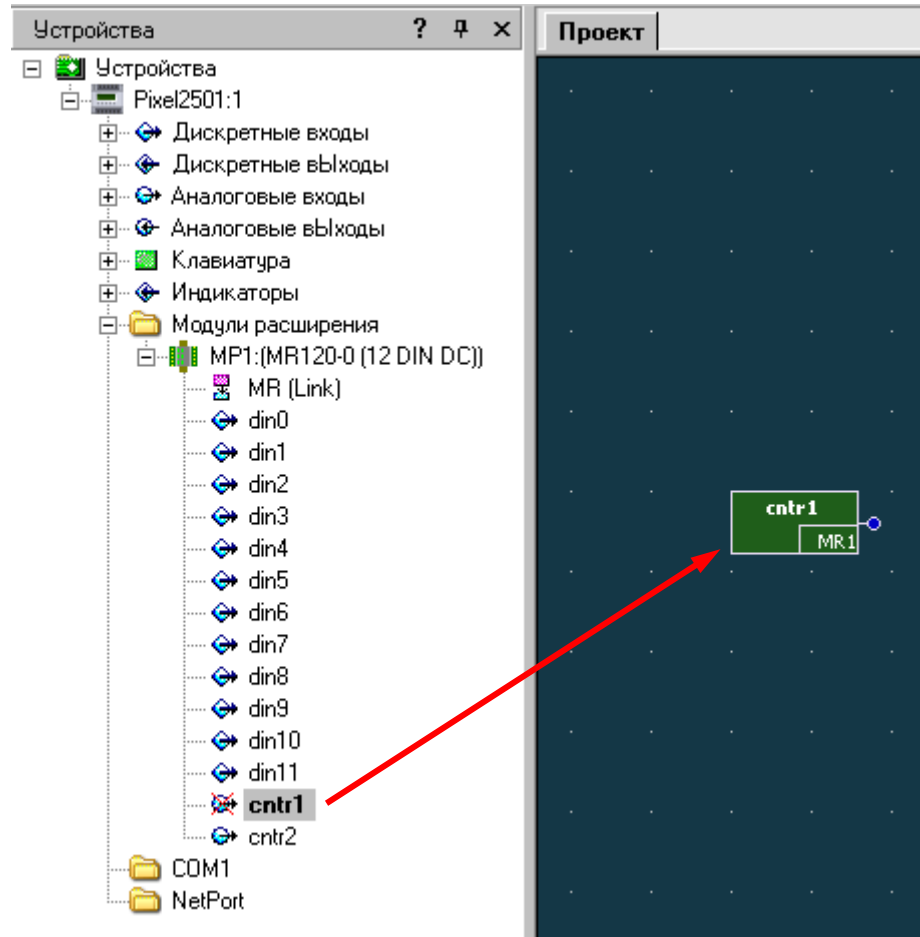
Устройства ? ✕

Устройства
Pixel2501:1
Дискретные входы
Дискретные вЫходы
Аналоговые входы
Аналоговые вЫходы
Клавиатура
Индикаторы
Модули расширения
МР1:(MR120-0 (12 DIN DC))
MR (Link)
din0
din1
din2
din3
din4
din5
din6
din7
din8
din9
din10
din11
cntr1
cntr2
COM1
NetPort

Проект

cntr1
MR1